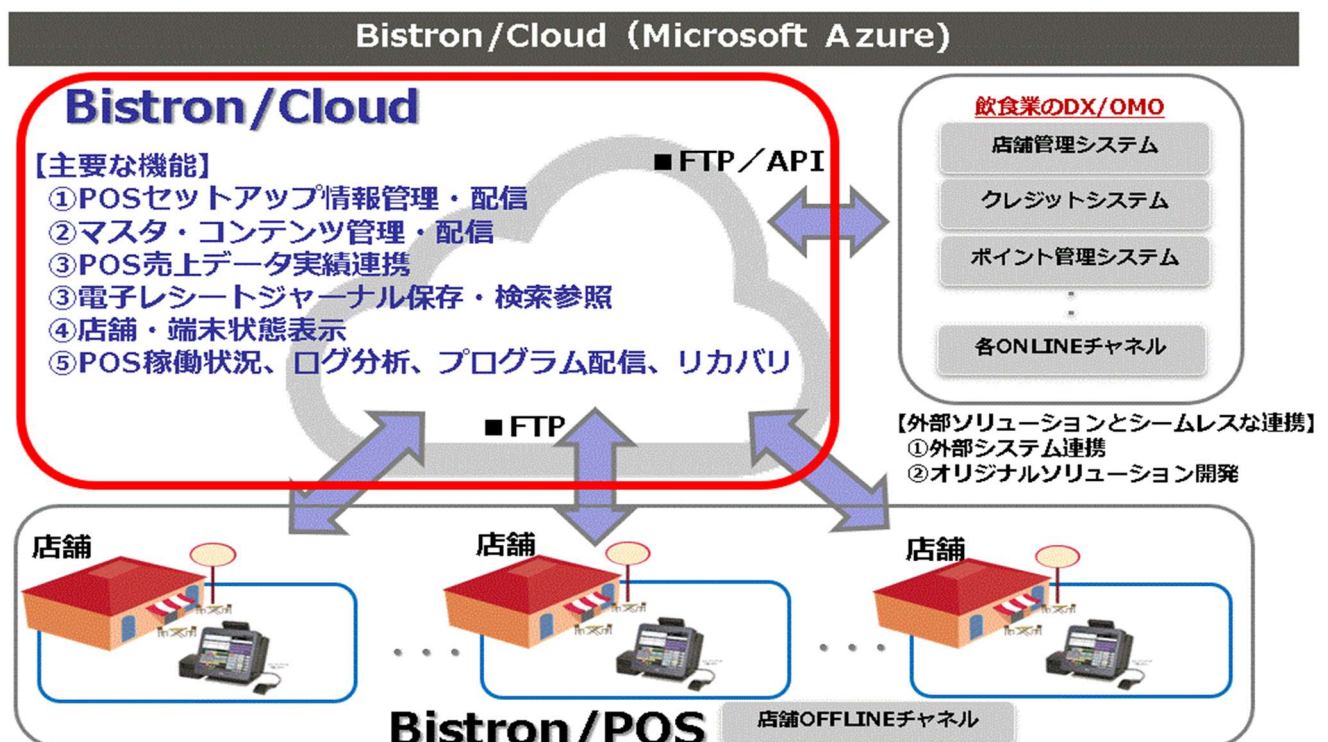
Bistron/Cloud（Microsoft Azure）

Bistron/Cloud

【主要な機能】
①POSセットアップ情報管理・配信
②マスタ・コンテンツ管理・配信
③POS売上データ実績連携
③電子レシートジャーナル保存・検索参照
④店舗・端末状態表示
⑤POS稼働状況、ログ分析、プログラム配信、リカバリ

■FTP／API

■FTP

飲食業のDX/OMO
店舗管理システム
クレジットシステム
ポイント管理システム
各ONLINEチャネル

【外部ソリューションとシームレスな連携】
①外部システム連携
②オリジナルソリューション開発

店舗
店舗
店舗

Bistron/POS

店舗OFFLINEチャネル